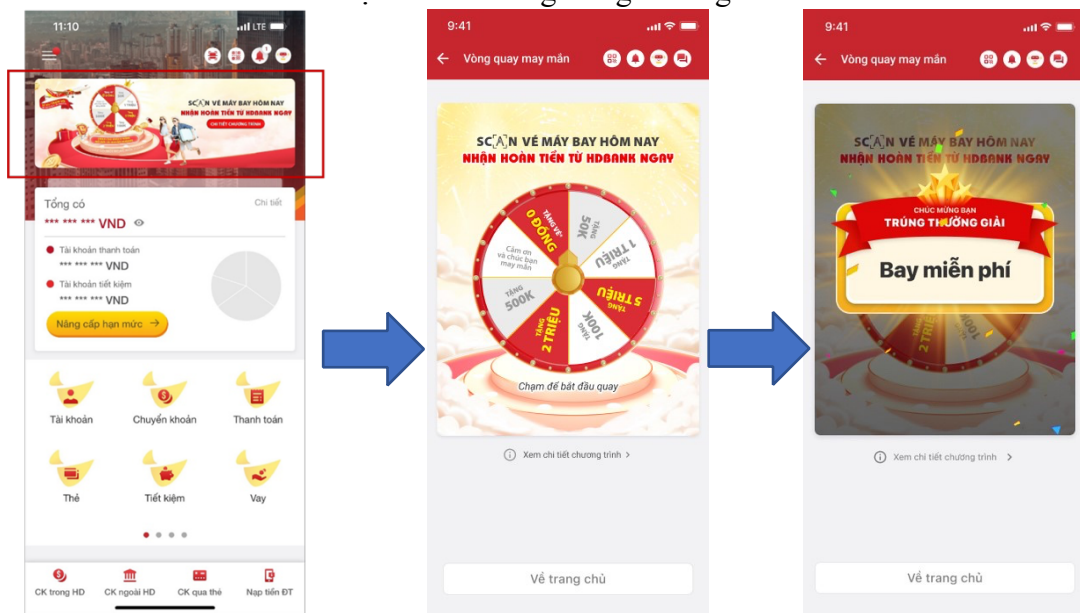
11:10

SC[A]N VÉ MÁY BAY HÔM NAY
NHẬN HOÀN TIỀN TỪ HDBANK NGAY
CHI TIẾT CHƯƠNG TRÌNH

Tổng có
Chi tiết
*** *** *** VND
Tài khoản thanh toán
*** *** *** VND
Tài khoản tiết kiệm
*** *** *** VND
Nâng cấp hạn mức

Tài khoản
Chuyển khoản
Thanh toán
Thẻ
Tiết kiệm
Vay

CK trong HD
CK ngoài HD
CK qua thẻ
Nạp tiền ĐT

9:41
Vòng quay may mắn

SC[A]N VÉ MÁY BAY HÔM NAY
NHẬN HOÀN TIỀN TỪ HDBANK NGAY
TẶNG 0 ĐỒNG
TẶNG 50K
TẶNG 1 TRIỆU
Cảm ơn và chúc bạn may mắn
TẶNG 5 TRIỆU
TẶNG 500K
TẶNG 2 TRIỆU
TẶNG 100K
Chạm để bắt đầu quay

Xem chi tiết chương trình >

Về trang chủ

9:41
Vòng quay may mắn

SC[A]N VÉ MÁY BAY HÔM NAY
NHẬN HOÀN TIỀN TỪ HDBANK NGAY
CHÚC MỪNG BẠN
TRÚNG THƯỞNG GIẢI
Bay miễn phí

Xem chi tiết chương trình >

Về trang chủ